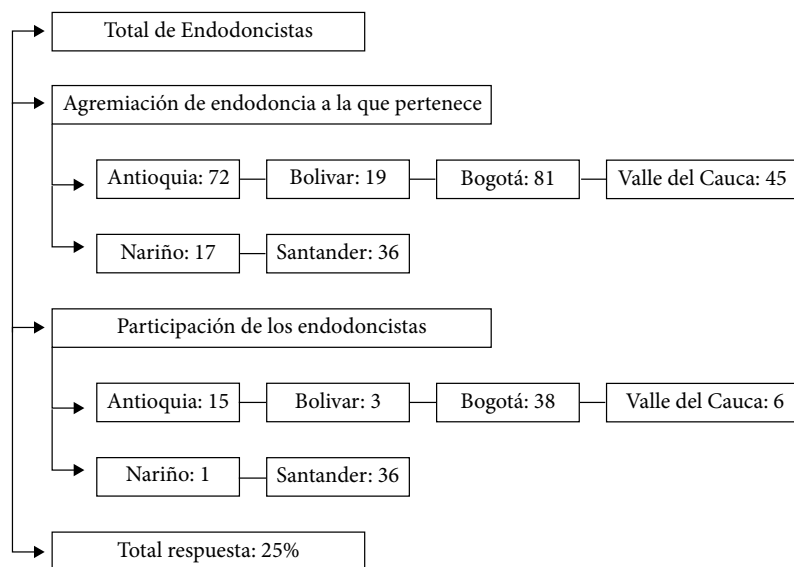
Total de Endodoncistas

Agremiación de endodoncia a la que pertenece

Antioquia: 72

Bolivar: 19

Bogotá: 81

Valle del Cauca: 45

Nariño: 17

Santander: 36

Participación de los endodoncistas

Antioquia: 15

Bolivar: 3

Bogotá: 38

Valle del Cauca: 6

Nariño: 1

Santander: 36

Total respuesta: 25%